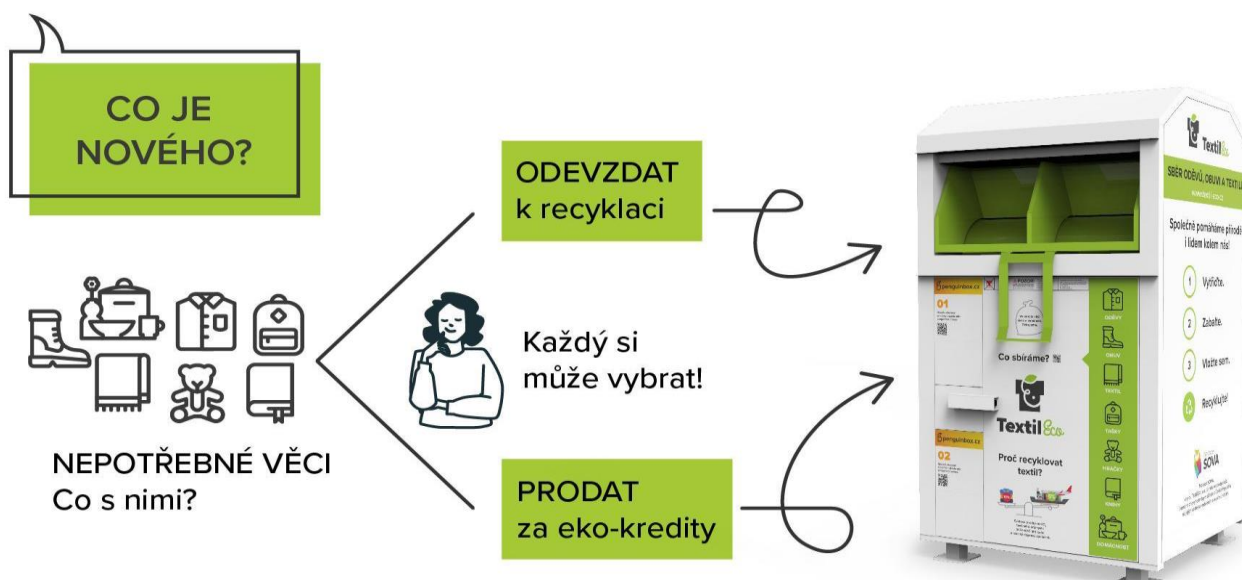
CO JE NOVÉHO?

NEPOTŘEBNÉ VĚCI
Co s nimi?

Každý si může vybrat!

ODEVZDAT
k recyklaci

PRODAT
za eko-kredity

TextilEco
SBĚR ODĚVŮ, OBUVI A TEXTILU
Společně pomáháme přírodě i lidem kolem nás!
1 Vytřiďte.
2 Zabalte.
3 Vložte sem.
Recyklujte!
SOVA

Co sbíráme?
ODĚVY
OBUV
TEXTIL
TAŠKY
HRAČKY
KNIHY
DOMÁCNOST
TextilEco
Proč recyklovat textil?
01
02
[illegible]